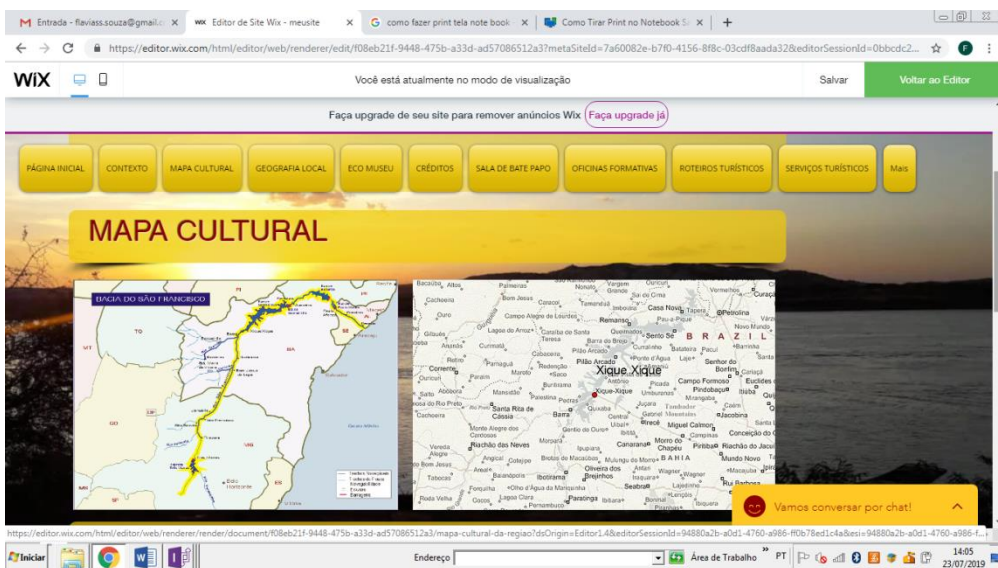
M Entrada - flaviass.souza@gmail.c ×
Editor de Site Wix - meusite ×
G como fazer print tela note book ×
Como Tirar Print no Notebook ×
+
https://editor.wix.com/html/editor/web/renderer/edit/f08eb21f-9448-475b-a33d-ad57086512a3?metaSiteId=7a60082e-b7f0-4156-8f8c-03cdf8aada32&editorSessionId=0bbcdc2...
WiX
Você está atualmente no modo de visualização
Salvar
Voltar ao Editor
Faça upgrade de seu site para remover anúncios Wix
Faça upgrade já
PÁGINA INICIAL
CONTEXTO
MAPA CULTURAL
GEOGRAFIA LOCAL
ECO MUSEU
CRÉDITOS
SALA DE BATE PAPO
OFICINAS FORMATIVAS
ROTEIROS TURÍSTICOS
SERVIÇOS TURÍSTICOS
Mais
MAPA CULTURAL
BACIA DO SÃO FRANCISCO
Xique-Xique
B R A Z I L
Vamos conversar por chat!
https://editor.wix.com/html/editor/web/renderer/render/document/f08eb21f-9448-475b-a33d-ad57086512a3/mapa-cultural-da-regiao?dsOrigin=Editor1.4&editorSessionId=94880a2b-a0d1-4760-a986-ff0b78ed1c4a&esi=94880a2b-a0d1-4760-a986-f...
Iniciar
Endereço
Área de Trabalho
PT
14:05
23/07/2019